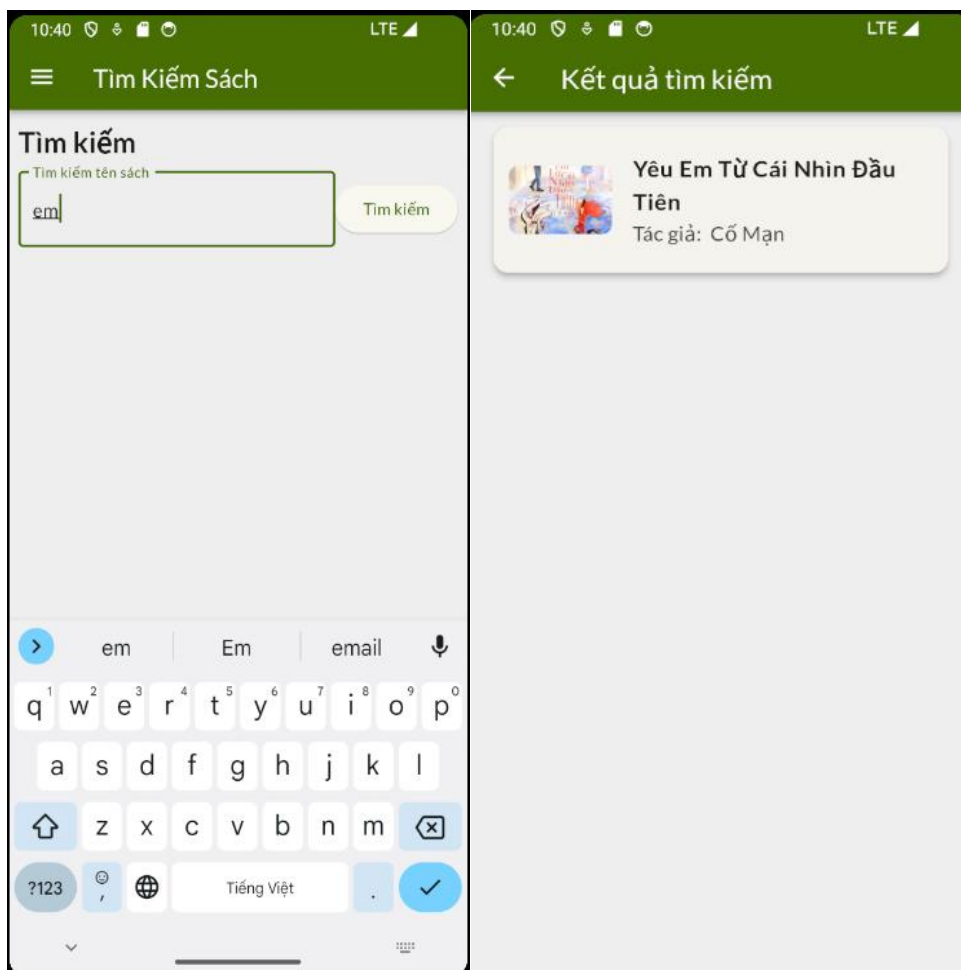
10:40 LTE

Tìm Kiếm Sách

Tìm kiếm

Tìm kiếm tên sách

em

Tìm kiếm

em | Em | email

q 1 w 2 e 3 r 4 t 5 y 6 u 7 i 8 o 9 p 0

a s d f g h j k l

z x c v b n m

?123 , Tiếng Việt .

10:40 LTE

Kết quả tìm kiếm

Yêu Em Từ Cái Nhìn Đầu Tiên

Tác giả: Cố Mạn